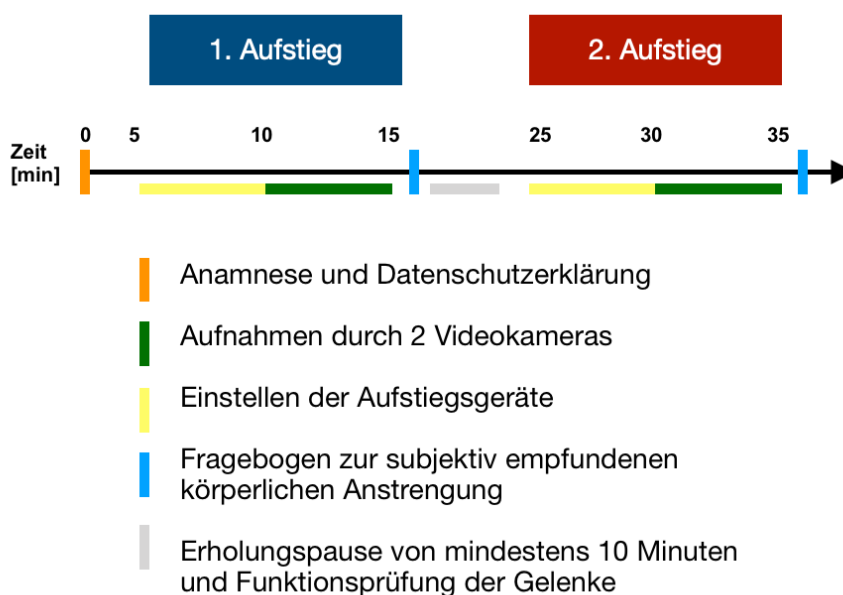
1. Aufstieg

2. Aufstieg

Zeit [min]

0 5 10 15 25 30 35

Anamnese und Datenschutzerklärung

Aufnahmen durch 2 Videokameras

Einstellen der Aufstiegsgeräte

Fragebogen zur subjektiv empfundenen körperlichen Anstrengung

Erholungspause von mindestens 10 Minuten und Funktionsprüfung der Gelenke